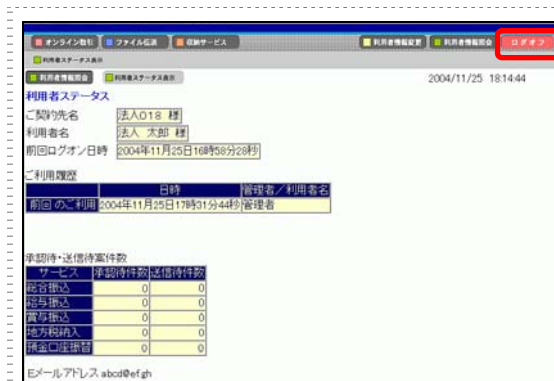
オンライン取引　ファイル伝送　収納サービス　利用者情報変更　利用者情報照会　ログオフ

利用者ステータス表示

利用者情報照会　利用者ステータス表示

2004/11/25 18:14:44

利用者ステータス

ご契約先名　法人018 様

利用者名　法人 太郎 様

前回ログオン日時　2004年11月25日16時58分28秒

ご利用履歴

| | 日時 | 管理者／利用者名 |
|---|---|---|
| 前回のご利用 | 2004年11月25日17時31分44秒 | 管理者 |

承認待・送信待案件数

| サービス | 承認待件数 | 送信待件数 |
|---|---|---|
| 総合振込 | 0 | 0 |
| 給与振込 | 0 | 0 |
| 賞与振込 | 0 | 0 |
| 地方税納入 | 0 | 0 |
| 預金口座振替 | 0 | 0 |

Eメールアドレス abcd@efgh